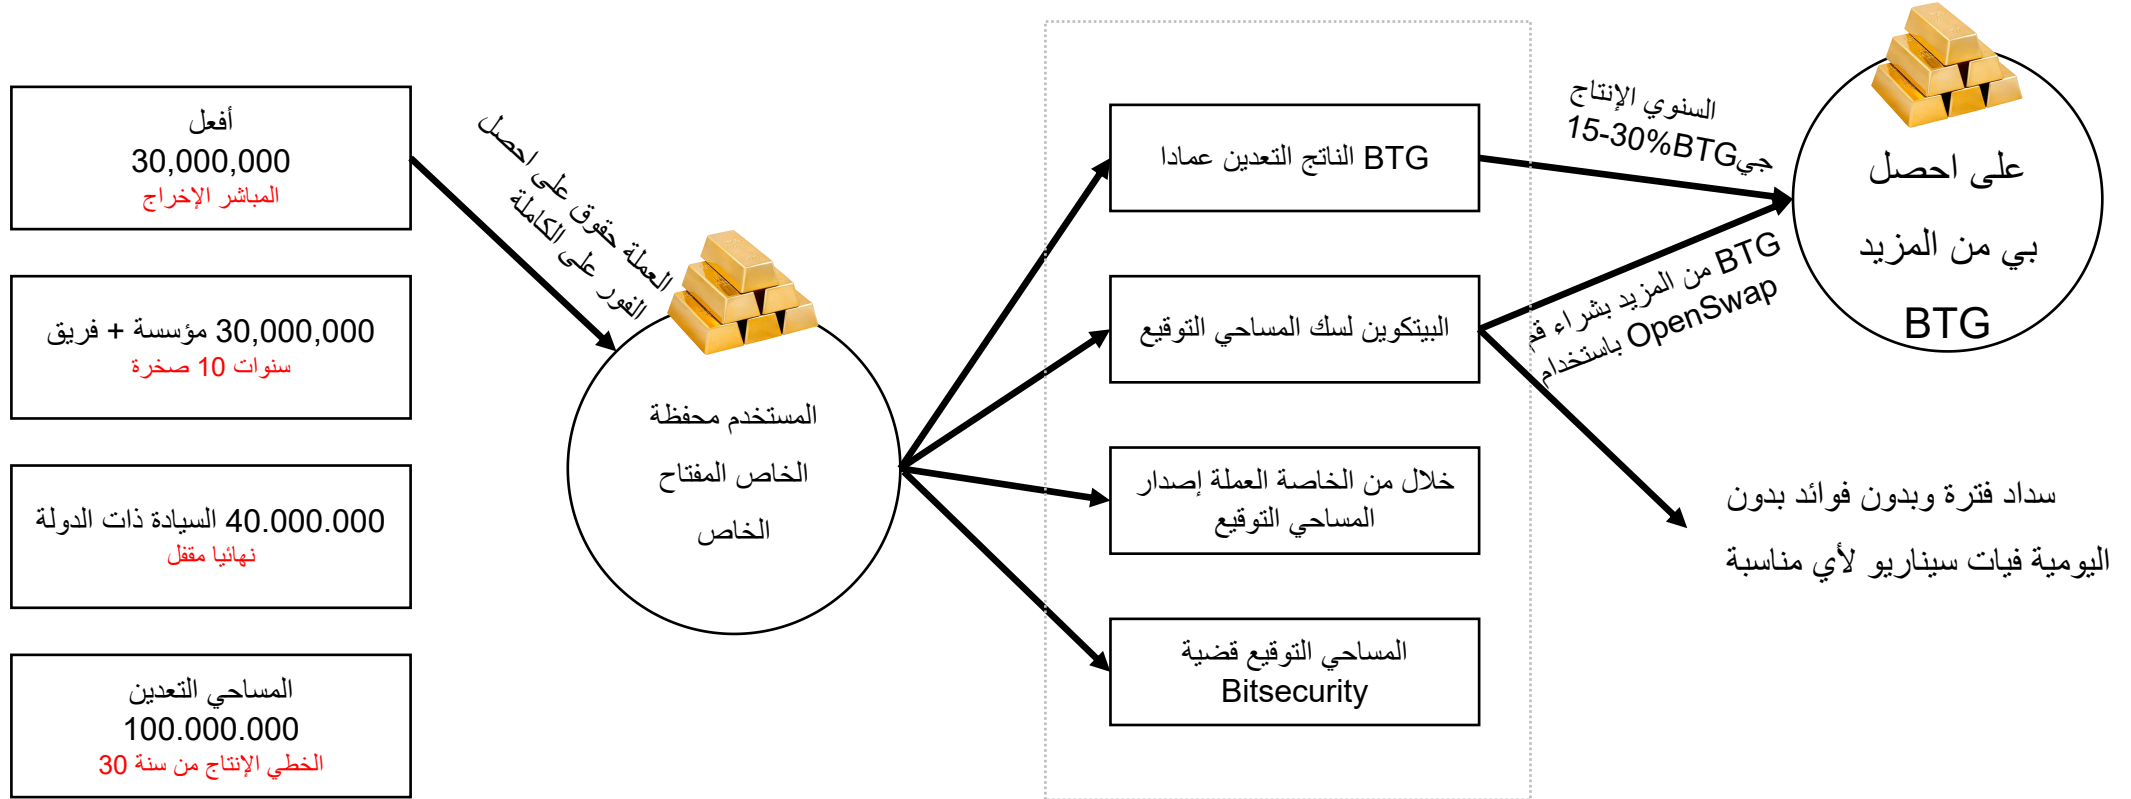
أفعل
30,000,000
المباشر الإخراج

30,000,000 مؤسسة + فريق
سنوات 10 صخرة

40.000.000 السيادة ذات الدولة
نهائيا مقفل

المساحي التعدين
100.000.000
الخطي الإنتاج من سنة 30

احصل على حقوق العملة الكاملة على الفور

المستخدم محفظة
الخاص المفتاح
الخاص

BTG الناتج التعدين عماد

البيتكوين لسك المساحي التوقيع

خلال من الخاصة العملة إصدار المساحي التوقيع

المساحي التوقيع قضية
Bitsecurity

الإنتاج السنوي
15-30%BTGجي

BTG من المزيد بشراء قم باستخدام OpenSwap

على احصل
بي من المزيد
BTG

سداد فترة وبدون فوائد بدون
اليومية فيات سيناريو لأي مناسبة